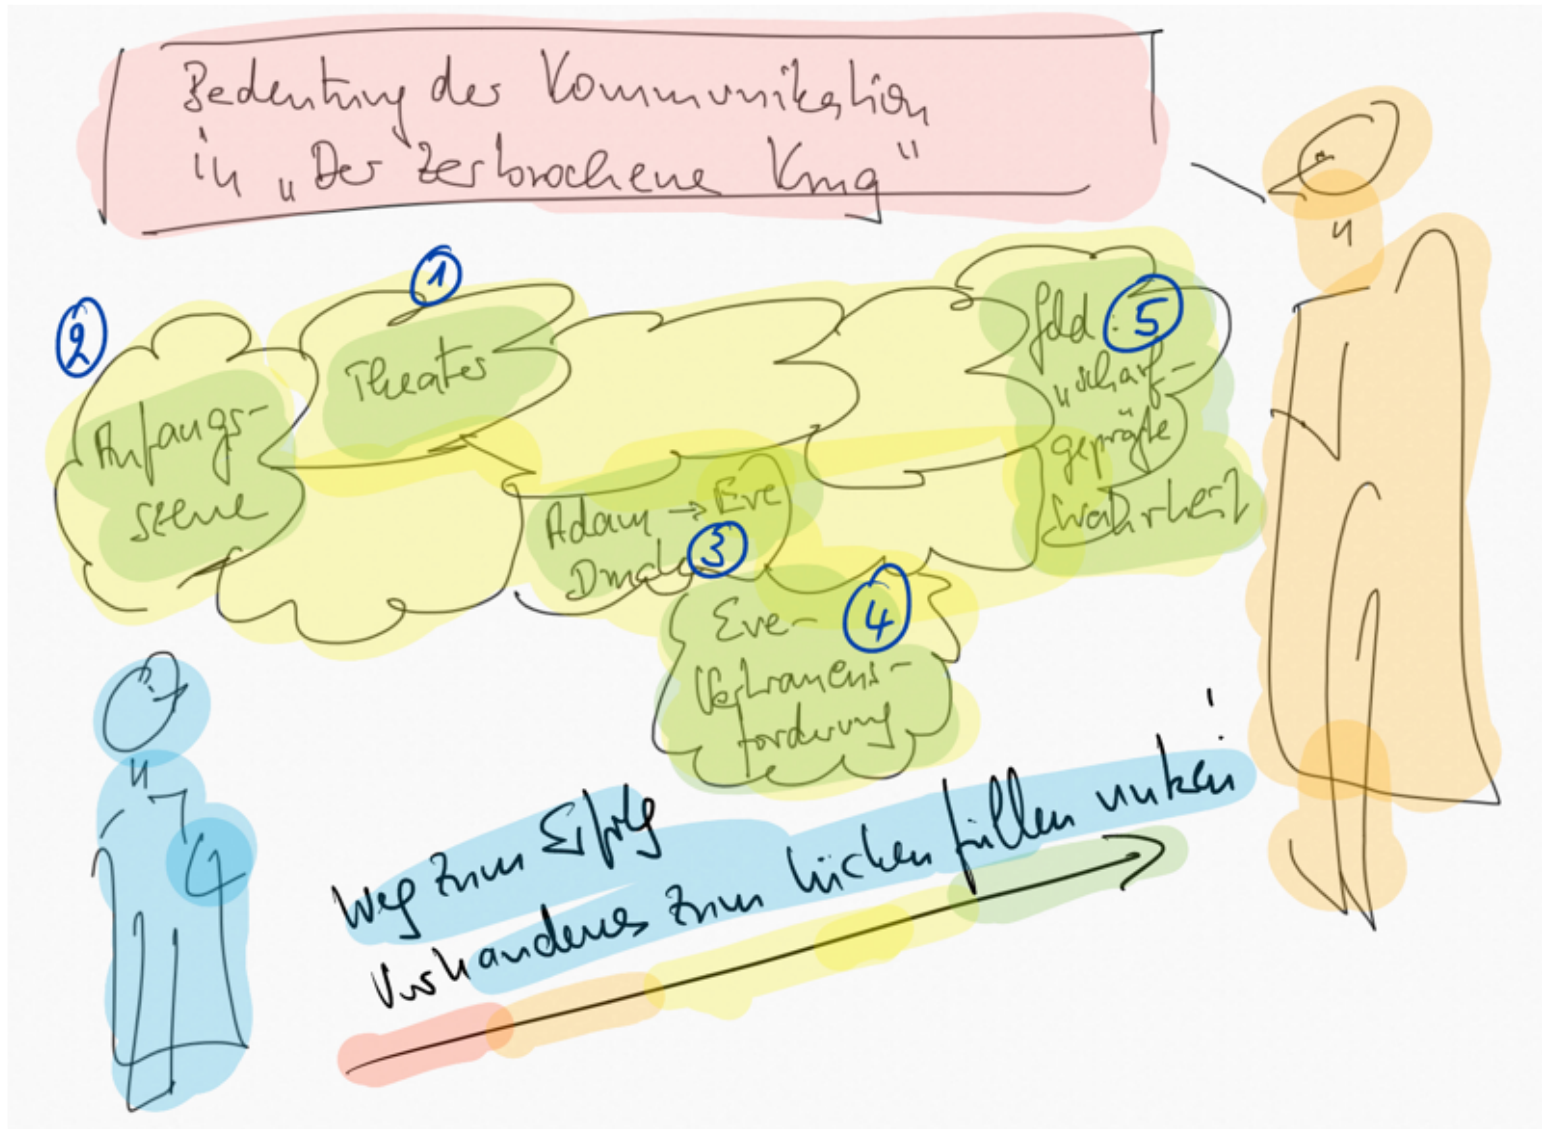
Bedeutung der Kommunikation in „Der zerbrochene Krug"

2
Anfangsszene

1
Theater

Adam → Eve Druck 3

Eve- Vertrauensforderung 4

Feld 5 „scharf- geprägte Wahrheit"

Weg zum Erfolg
Vorhandenes zum Lücken füllen nutzen!